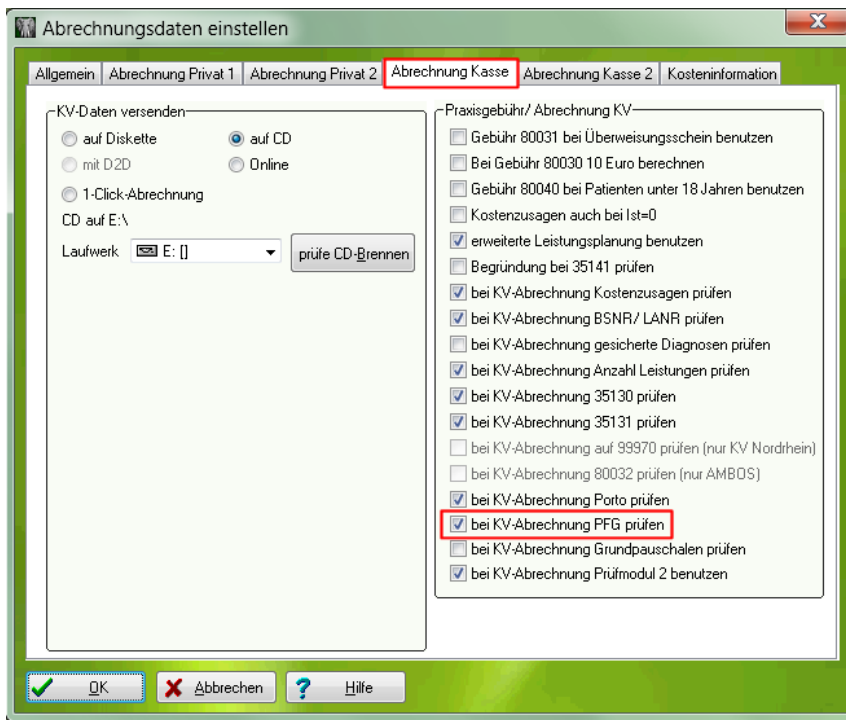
Abrechnungsdaten einstellen

Allgemein | Abrechnung Privat 1 | Abrechnung Privat 2 | Abrechnung Kasse | Abrechnung Kasse 2 | Kosteninformation

KV-Daten versenden

auf Diskette
auf CD
mit D2D
Online
1-Click-Abrechnung

CD auf E:\

Laufwerk E: []
prüfe CD-Brennen

Praxisgebühr/ Abrechnung KV

Gebühr 80031 bei Überweisungsschein benutzen
Bei Gebühr 80030 10 Euro berechnen
Gebühr 80040 bei Patienten unter 18 Jahren benutzen
Kostenzusagen auch bei Ist=0
erweiterte Leistungsplanung benutzen
Begründung bei 35141 prüfen
bei KV-Abrechnung Kostenzusagen prüfen
bei KV-Abrechnung BSNR/ LANR prüfen
bei KV-Abrechnung gesicherte Diagnosen prüfen
bei KV-Abrechnung Anzahl Leistungen prüfen
bei KV-Abrechnung 35130 prüfen
bei KV-Abrechnung 35131 prüfen
bei KV-Abrechnung auf 99970 prüfen (nur KV Nordrhein)
bei KV-Abrechnung 80032 prüfen (nur AMBOS)
bei KV-Abrechnung Porto prüfen
bei KV-Abrechnung PFG prüfen
bei KV-Abrechnung Grundpauschalen prüfen
bei KV-Abrechnung Prüfmodul 2 benutzen

OK
Abbrechen
Hilfe